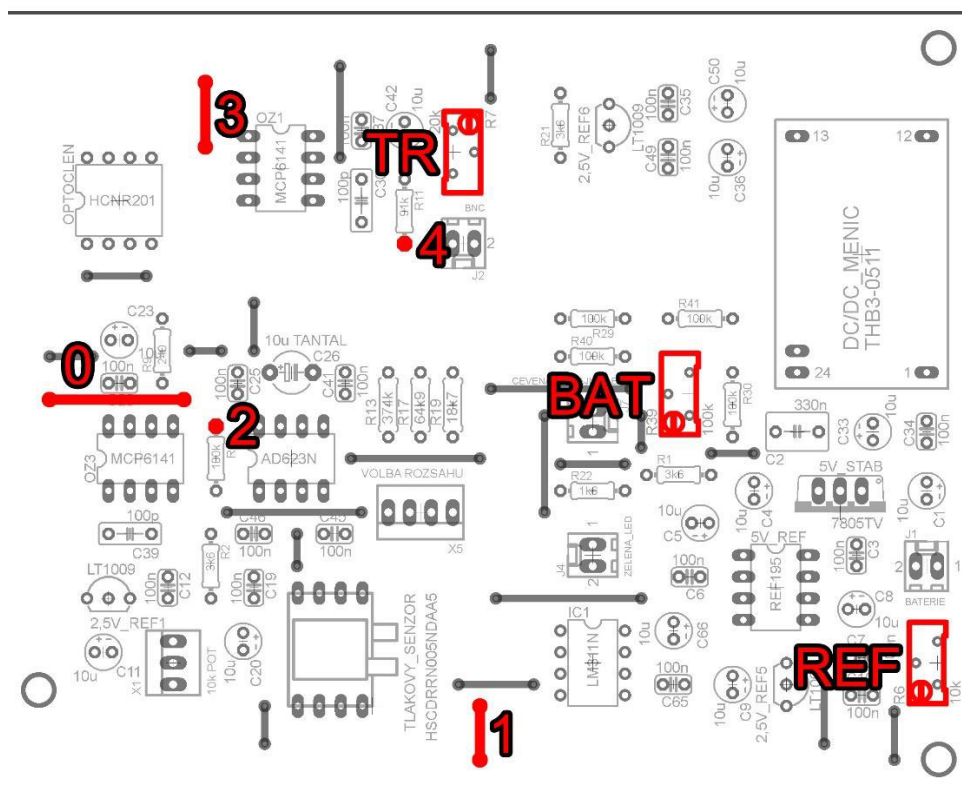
3
OZ1
MCP6141
100n
C37
C42
10u
20k
R7
TR
100p
C3
R11
91k
BNC
4
J2
OPTOCLEN
HCNR201
R21
3k6
2,5V_REF6
LT1009
C49
100n
100n
C35
C50
10u
10u
C36
13
12
DC/DC_MENIC
THB3-0511
24
1
C23
10k
10u TANTAL
C26
0
100n
100n
C25
C41
100n
R13
374k
R17
64k9
R19
18k7
R29
100k
R41
100k
R40
100k
CEVEN
BAT
R39
100k
R30
10k
330n
C2
C33
10u
C34
100n
2
OZ3
MCP6141
190k
AD623N
VOLBA ROZSAHU
X5
R1
3k6
R22
1k6
5V_STAB
7805TV
10u
C4
10u
C1
100p
C39
C46
100n
C45
100n
R2
3k6
10u
C5
ZELENA_LED
J4
5V_REF
REF195
100n
C3
J1
BATERIE
LT1009
100n
C12
100n
C19
100n
C6
2,5V_REF1
10u
C11
X1
10k POT
10u
C20
TLAKOVY_SENZOR
HSCDRRN005NDAA5
IC1
LM311N
10u
C66
C8
C7
REF
100n
C65
10u
C9
2,5V_REF5
LT1
100n
R6
10k
1